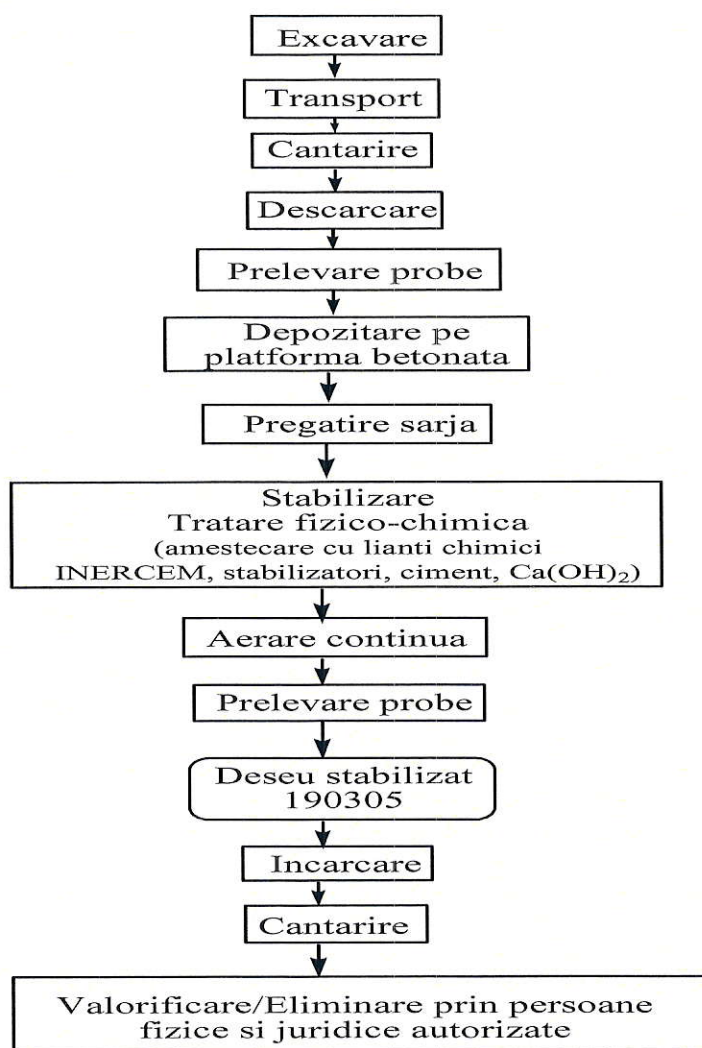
Excavare

Transport

Cantarire

Descarcare

Prelevare probe

Depozitare pe platforma betonata

Pregatire sarja

Stabilizare
Tratare fizico-chimica
(amestecare cu lianti chimici INERCEM, stabilizatori, ciment, $Ca(OH)_2$)

Aerare continua

Prelevare probe

Deseu stabilizat
190305

Incarcare

Cantarire

Valorificare/Eliminare prin persoane fizice si juridice autorizate